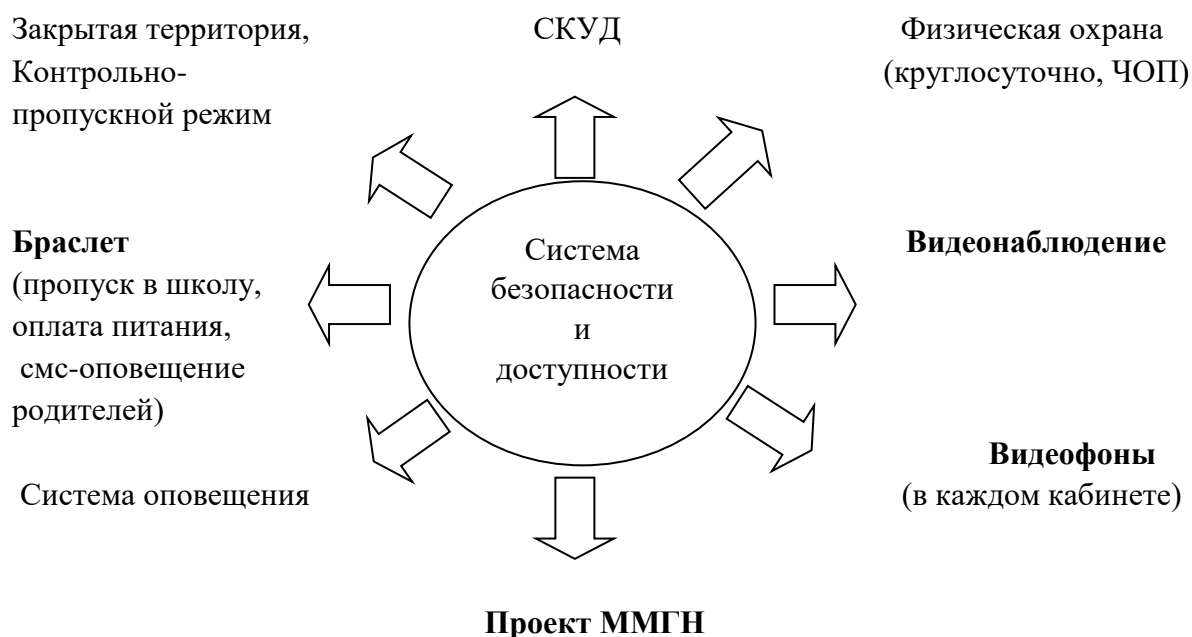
Закрытая территория, Контрольно-пропускной режим

СКУД

Физическая охрана (круглосуточно, ЧОП)

Система безопасности и доступности

**Браслет** (пропуск в школу, оплата питания, смс-оповещение родителей)

**Видеонаблюдение**

Система оповещения

**Видеофоны** (в каждом кабинете)

**Проект ММГН**